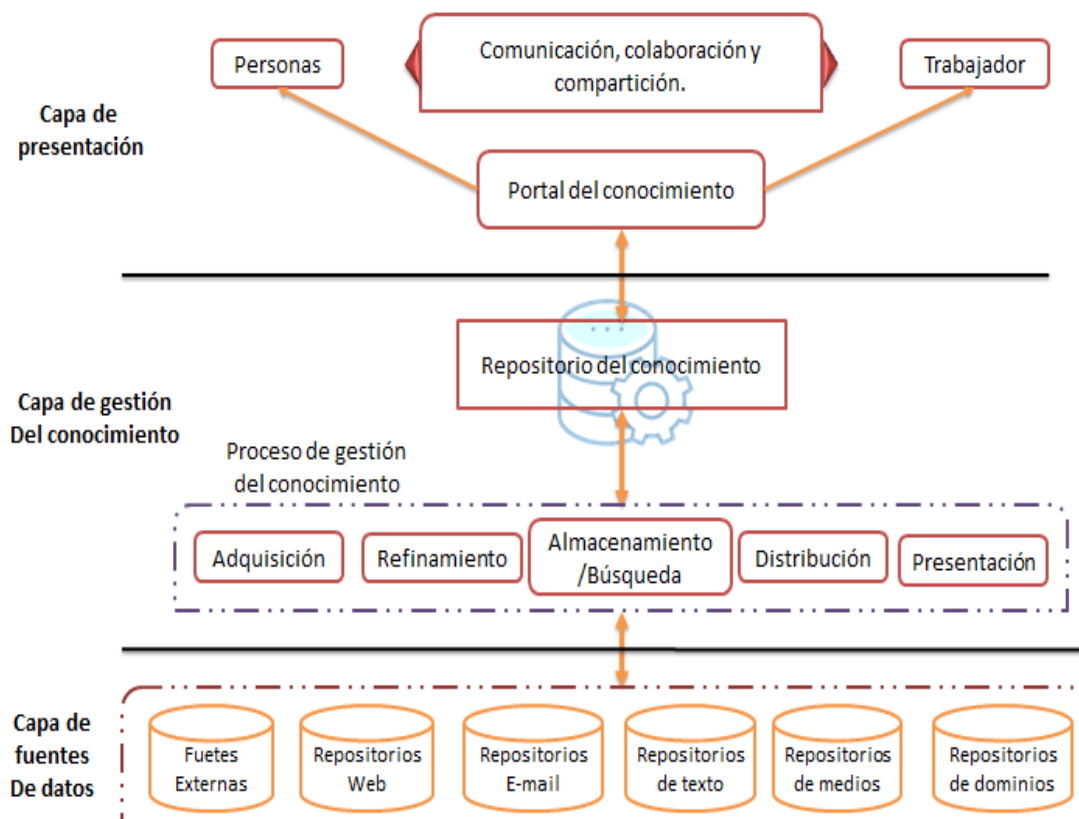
Personas

Comunicación, colaboración y compartición.

Trabajador

Capa de presentación

Portal del conocimiento

Repositorio del conocimiento

Capa de gestión Del conocimiento

Proceso de gestión del conocimiento

Adquisición

Refinamiento

Almacenamiento /Búsqueda

Distribución

Presentación

Capa de fuentes De datos

Fuetes Externas

Repositorios Web

Repositorios E-mail

Repositorios de texto

Repositorios de medios

Repositorios de dominios